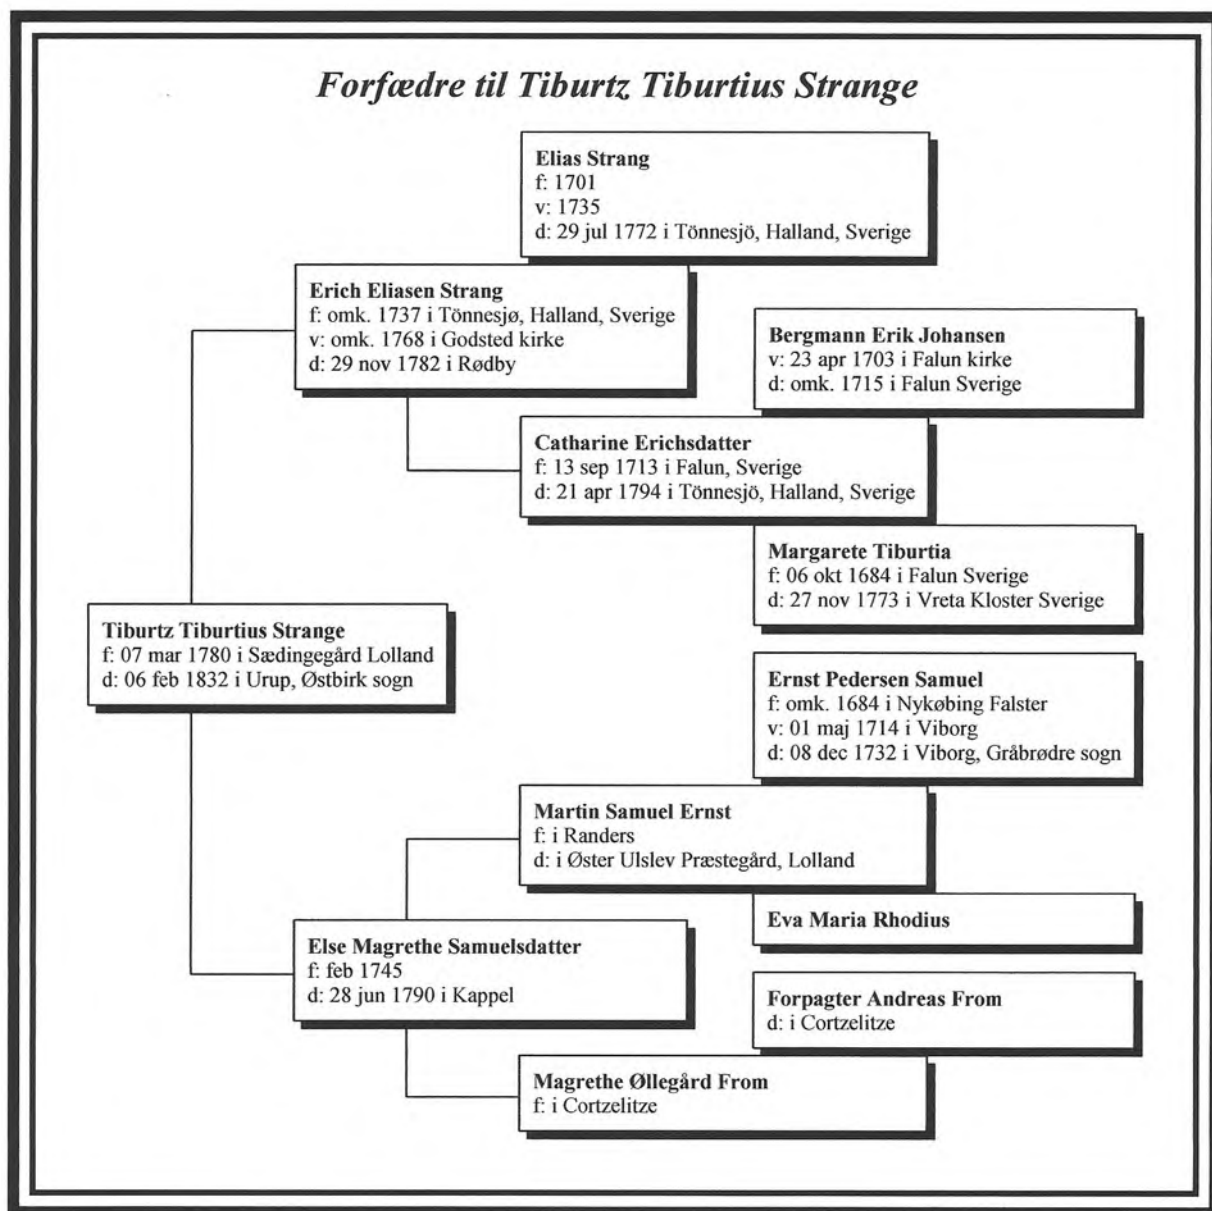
Forfædre til Tiburtz Tiburtius Strange

Elias Strang
f: 1701
v: 1735
d: 29 jul 1772 i Tönnesjö, Halland, Sverige

Erich Eliasen Strang
f: omk. 1737 i Tönnesjø, Halland, Sverige
v: omk. 1768 i Godsted kirke
d: 29 nov 1782 i Rødby

Bergmann Erik Johansen
v: 23 apr 1703 i Falun kirke
d: omk. 1715 i Falun Sverige

Catharine Erichsdatter
f: 13 sep 1713 i Falun, Sverige
d: 21 apr 1794 i Tönnesjö, Halland, Sverige

Margarete Tiburtia
f: 06 okt 1684 i Falun Sverige
d: 27 nov 1773 i Vreta Kloster Sverige

Tiburtz Tiburtius Strange
f: 07 mar 1780 i Sædingegård Lolland
d: 06 feb 1832 i Urup, Østbirk sogn

Ernst Pedersen Samuel
f: omk. 1684 i Nykøbing Falster
v: 01 maj 1714 i Viborg
d: 08 dec 1732 i Viborg, Gråbrødre sogn

Martin Samuel Ernst
f: i Randers
d: i Øster Ulslev Præstegård, Lolland

Eva Maria Rhodius

Else Magrethe Samuelsdatter
f: feb 1745
d: 28 jun 1790 i Kappel

Forpagter Andreas From
d: i Cortzelitze

Magrethe Øllegård From
f: i Cortzelitze